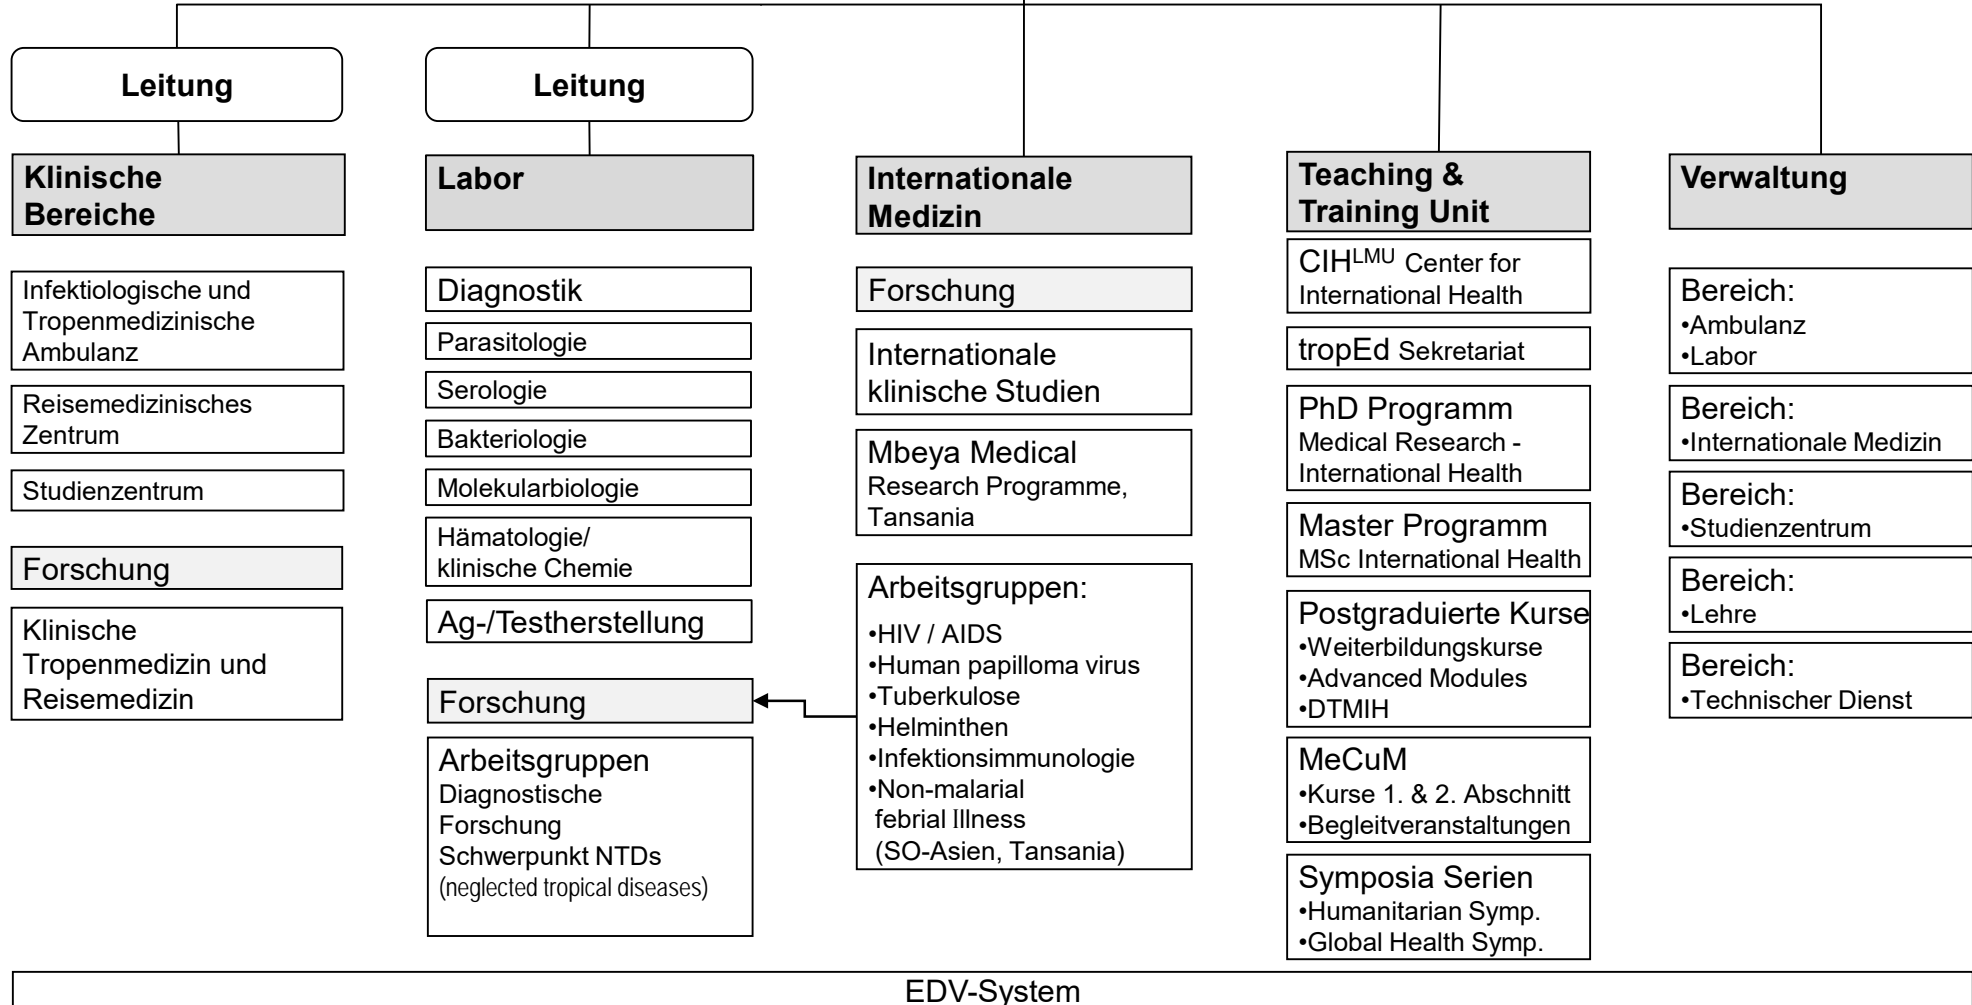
Leitung

Klinische Bereiche

Infektiologische und Tropenmedizinische Ambulanz

Reisemedizinisches Zentrum

Studienzentrum

Forschung

Klinische Tropenmedizin und Reisemedizin

Leitung

Labor

Diagnostik

Parasitologie

Serologie

Bakteriologie

Molekularbiologie

Hämatologie/ klinische Chemie

Ag-/Testherstellung

Forschung

Arbeitsgruppen
Diagnostische Forschung
Schwerpunkt NTDs
(neglected tropical diseases)

Internationale Medizin

Forschung

Internationale klinische Studien

Mbeya Medical
Research Programme, Tansania

Arbeitsgruppen:
•HIV / AIDS
•Human papilloma virus
•Tuberkulose
•Helminthen
•Infektionsimmunologie
•Non-malarial febrial Illness (SO-Asien, Tansania)

Teaching & Training Unit

CIH$^{LMU}$ Center for International Health

tropEd Sekretariat

PhD Programm
Medical Research - International Health

Master Programm
MSc International Health

Postgraduierte Kurse
•Weiterbildungskurse
•Advanced Modules
•DTMIH

MeCuM
•Kurse 1. & 2. Abschnitt
•Begleitveranstaltungen

Symposia Serien
•Humanitarian Symp.
•Global Health Symp.

Verwaltung

Bereich:
•Ambulanz
•Labor

Bereich:
•Internationale Medizin

Bereich:
•Studienzentrum

Bereich:
•Lehre

Bereich:
•Technischer Dienst

EDV-System